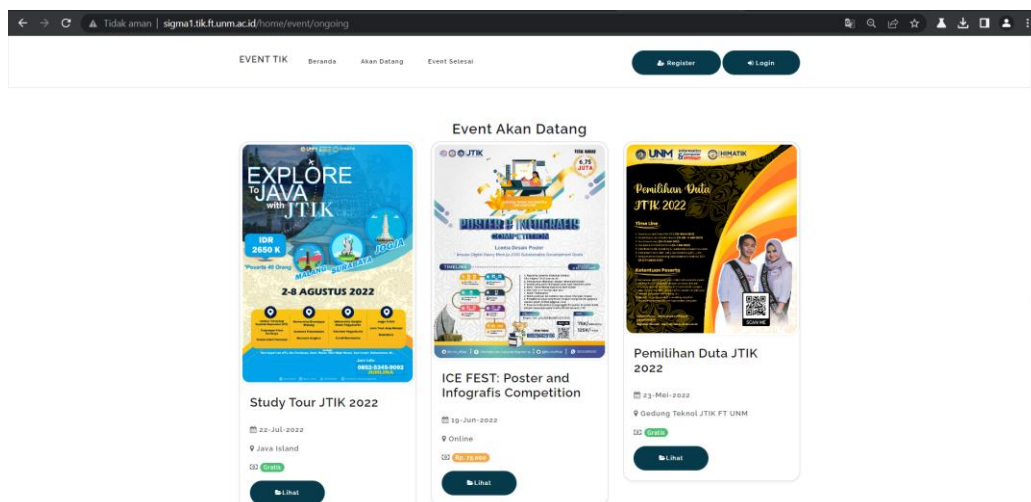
Tidak aman | sigma1.tik.ft.unm.ac.id/home/event/ongoing

EVENT TIK Beranda Akan Datang Event Selesai

Register Login

Event Akan Datang

EXPLORE To JAVA with JTIK

IDR 2650 K

MALANG SURABAYA JOGJA

2-8 AGUSTUS 2022

Study Tour JTIK 2022

22-Jul-2022

Java Island

Gratis

Lihat

JTIK

POSTER & INFOGRAFIS

ICE FEST: Poster and Infografis Competition

19-Jun-2022

Online

Rp. 75.000

Lihat

UNM HIMATIK

Pemilihan Duta JTIK 2022

Pemilihan Duta JTIK 2022

23-Mei-2022

Gedung Teknol JTIK FT UNM

Gratis

Lihat